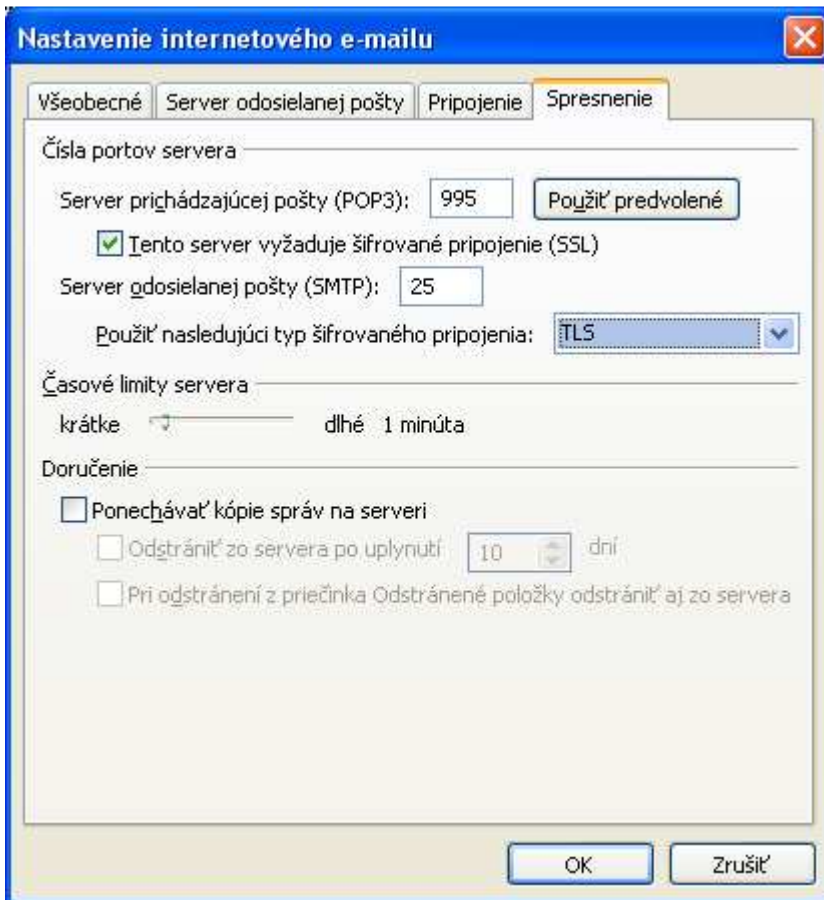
Nastavenie internetového e-mailu

Všeobecné | Server odosielanej pošty | Pripojenie | Spresnenie

Čísla portov servera

Server prichádzajúcej pošty (POP3): 995 Použiť predvolené

Tento server vyžaduje šifrované pripojenie (SSL)

Server odosielanej pošty (SMTP): 25

Použiť nasledujúci typ šifrovaného pripojenia: TLS

Časové limity servera

krátke dlhé 1 minúta

Doručenie

Ponechávať kópie správ na serveri

Odstrániť zo servera po uplynutí 10 dní

Pri odstránení z priečinka Odstránené položky odstrániť aj zo servera

OK Zrušiť